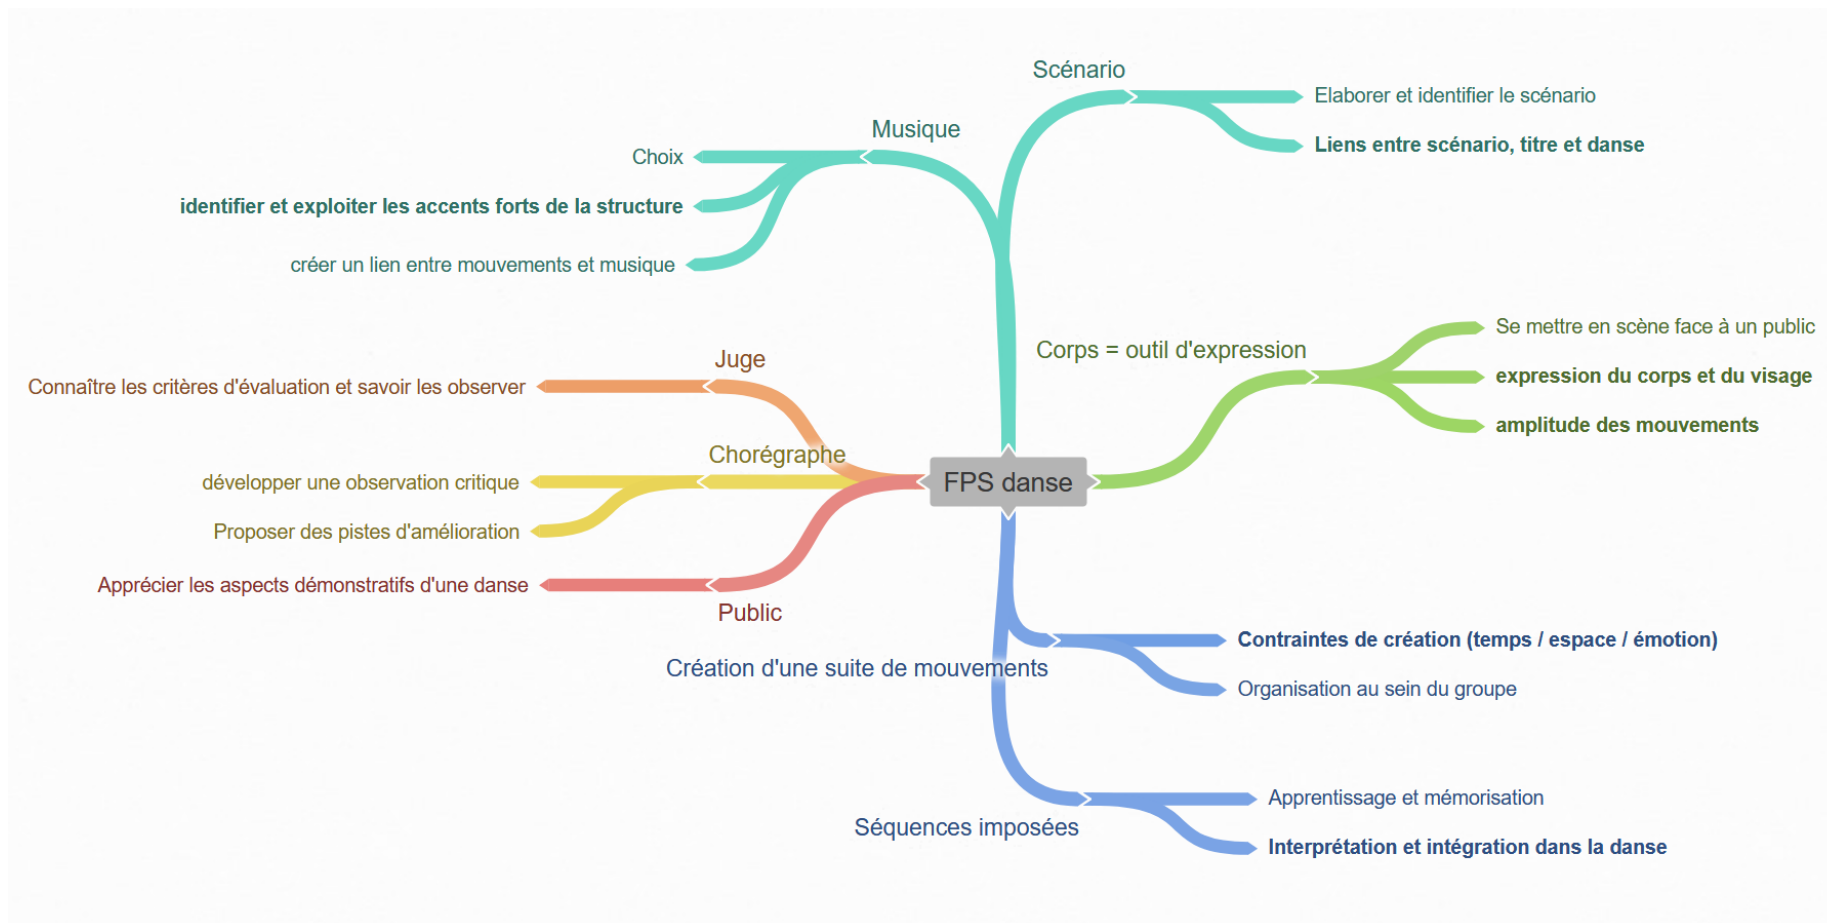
FPS danse

Scénario
Elaborer et identifier le scénario
Liens entre scénario, titre et danse

Musique
Choix
identifier et exploiter les accents forts de la structure
créer un lien entre mouvements et musique

Corps = outil d'expression
Se mettre en scène face à un public
expression du corps et du visage
amplitude des mouvements

Juge
Connaître les critères d'évaluation et savoir les observer

Chorégraphe
développer une observation critique
Proposer des pistes d'amélioration

Public
Apprécier les aspects démonstratifs d'une danse

Création d'une suite de mouvements
Contraintes de création (temps / espace / émotion)
Organisation au sein du groupe

Séquences imposées
Apprentissage et mémorisation
Interprétation et intégration dans la danse